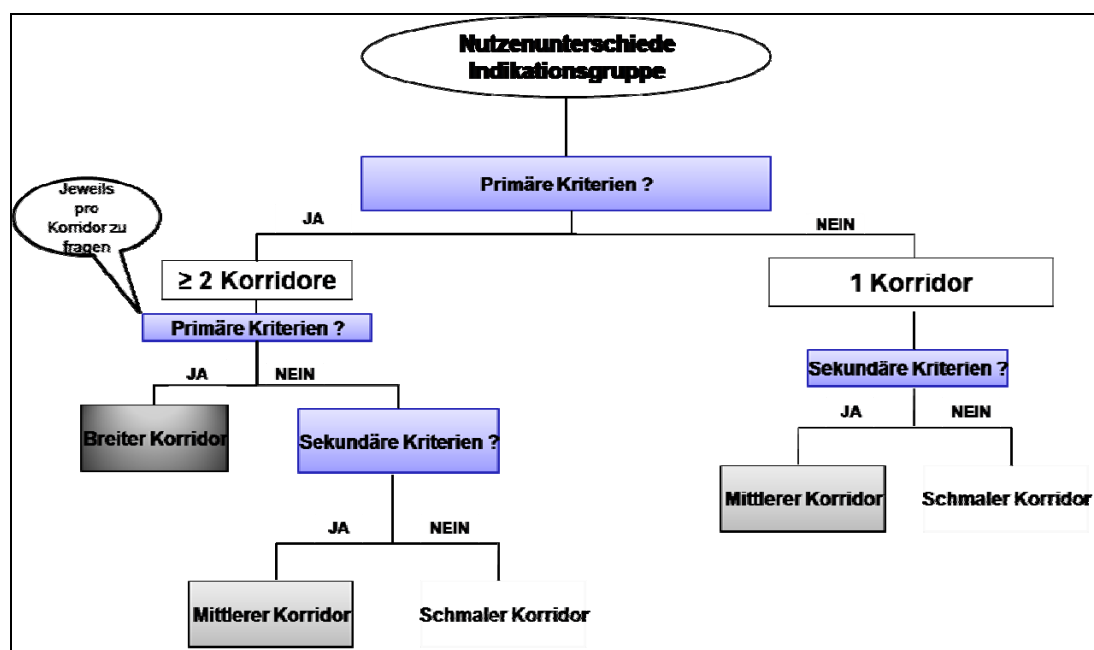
Nutzenunterschiede Indikationsgruppe

Primäre Kriterien ?

JA

NEIN

Jeweils pro Korridor zu fragen

≥ 2 Korridore

1 Korridor

Primäre Kriterien ?

JA

NEIN

Breiter Korridor

Sekundäre Kriterien ?

JA

NEIN

Mittlerer Korridor

Schmaler Korridor

Sekundäre Kriterien ?

JA

NEIN

Mittlerer Korridor

Schmaler Korridor